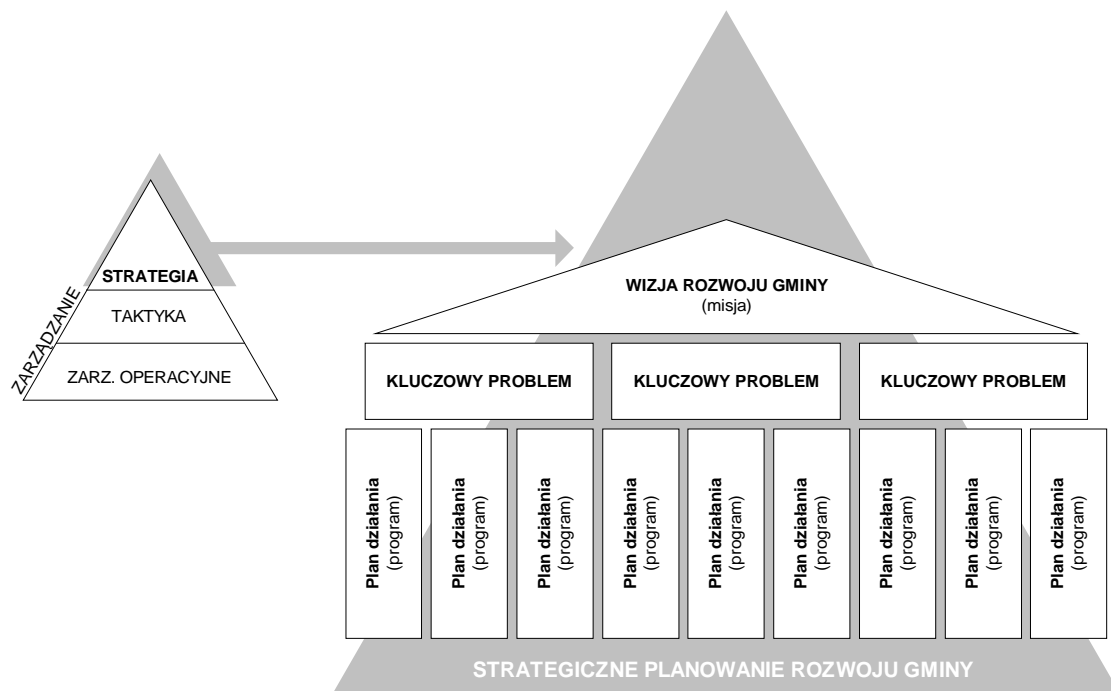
ZARZĄDZANIE

STRATEGIA

TAKTYKA

ZARZ. OPERACYJNE

WIZJA ROZWOJU GMINY
(misja)

KLUCZOWY PROBLEM

KLUCZOWY PROBLEM

KLUCZOWY PROBLEM

Plan działania (program)

Plan działania (program)

Plan działania (program)

Plan działania (program)

Plan działania (program)

Plan działania (program)

Plan działania (program)

Plan działania (program)

Plan działania (program)

STRATEGICZNE PLANOWANIE ROZWOJU GMINY